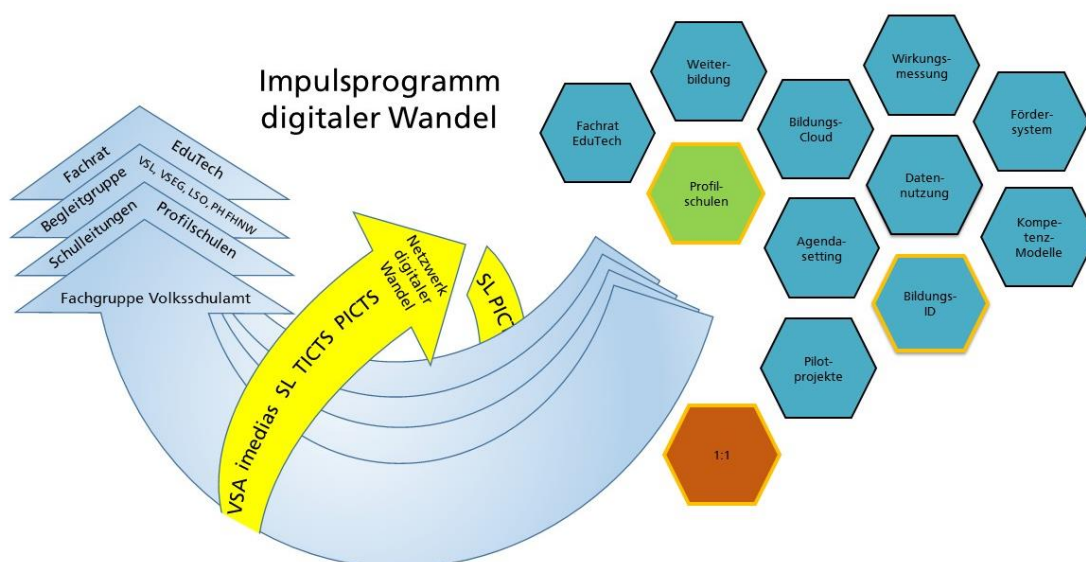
Impulsprogramm digitaler Wandel

Fachrat EduTech

Begleitgruppe VSL, VSEG, LSO, PH FHNW

Schulleitungen Profilschulen

Fachgruppe Volksschulamt

VSA imedias SL TICTS PICTS

Netzwerk digitaler Wandel

SL PIC

Fachrat EduTech

Weiterbildung

Profilschulen

Bildungs-Cloud

Wirkungsmessung

Datennutzung

Fördersystem

Agendasetting

Kompetenz-Modelle

Bildungs-ID

Pilotprojekte

1:1